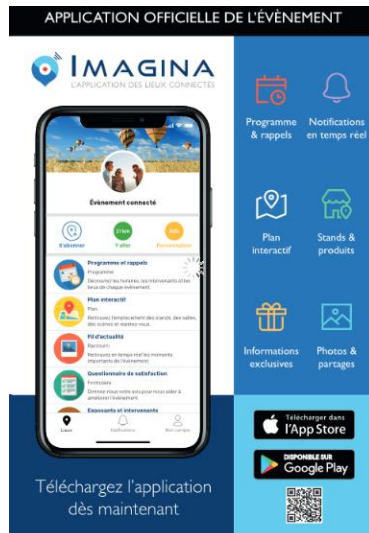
APPLICATION OFFICIELLE DE L'ÉVÈNEMENT

IMAGINA
L'APPLICATION DES LIEUX CONNECTÉS

Évènement connecté

S'abonner
Y aller
Personnaliser

Programme et rappels
Programme
Découvrez les horaires, les intervenants et les lieux de chaque évènement.

Plan interactif
Plan
Retrouvez l'emplacement des stands, des salles, des scènes et mettez-vous.

Fil d'actualité
Itinéraire
Retrouvez en temps réel les moments importants de l'évènement.

Questionnaire de satisfaction
Formulaire
Donnez-nous votre avis pour nous aider à améliorer l'évènement.

Exposants et intervenants

Lieux
Notifications
Mon compte

Téléchargez l'application dès maintenant

Programme & rappels
Notifications en temps réel
Plan interactif
Stands & produits
Informations exclusives
Photos & partages

Télécharger dans l'App Store
DISPONIBLE SUR Google Play